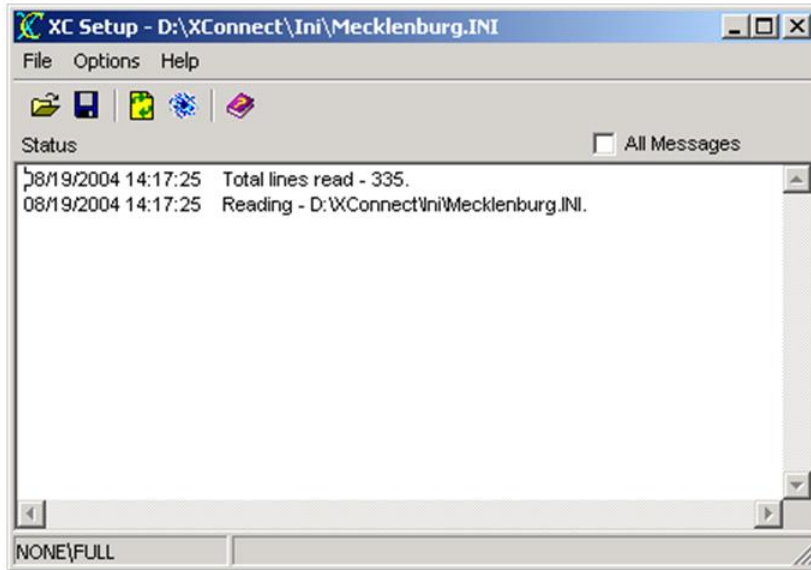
XC Setup - D:\XConnect\Ini\Mecklenburg.INI

File Options Help

Status

All Messages

08/19/2004 14:17:25 Total lines read - 335.
08/19/2004 14:17:25 Reading - D:\XConnect\Ini\Mecklenburg.INI.

NONE\FULL